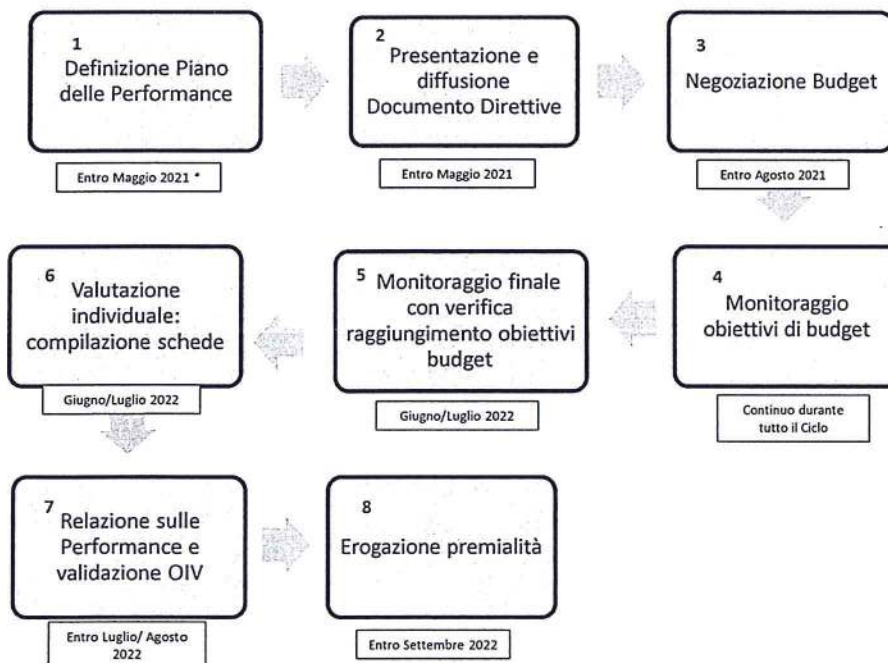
1
Definizione Piano delle Performance

Entro Maggio 2021 *

2
Presentazione e diffusione Documento Direttive

Entro Maggio 2021

3
Negoziazione Budget

Entro Agosto 2021

4
Monitoraggio obiettivi di budget

Continuo durante tutto il Ciclo

5
Monitoraggio finale con verifica raggiungimento obiettivi budget

Giugno/Luglio 2022

6
Valutazione individuale: compilazione schede

Giugno/Luglio 2022

7
Relazione sulle Performance e validazione OIV

Entro Luglio/ Agosto 2022

8
Erogazione premialità

Entro Settembre 2022